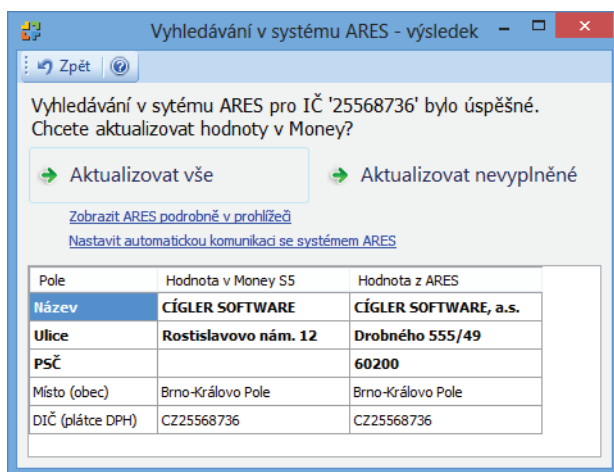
Vyhledávání v systému ARES - výsledek

Zpět

Vyhledávání v sytému ARES pro IČ '25568736' bylo úspěšné. Chcete aktualizovat hodnoty v Money?

Aktualizovat vše

Aktualizovat nevyplněné

Zobrazit ARES podrobně v prohlížeči

Nastavit automatickou komunikaci se systémem ARES

| Pole | Hodnota v Money S5 | Hodnota z ARES |
|---|---|---|
| **Název** | **CÍGLER SOFTWARE** | **CÍGLER SOFTWARE, a.s.** |
| **Ulice** | **Rostislavovo nám. 12** | **Drobného 555/49** |
| **PSČ** | | **60200** |
| Místo (obec) | Brno-Královo Pole | Brno-Královo Pole |
| DIČ (plátce DPH) | CZ25568736 | CZ25568736 |